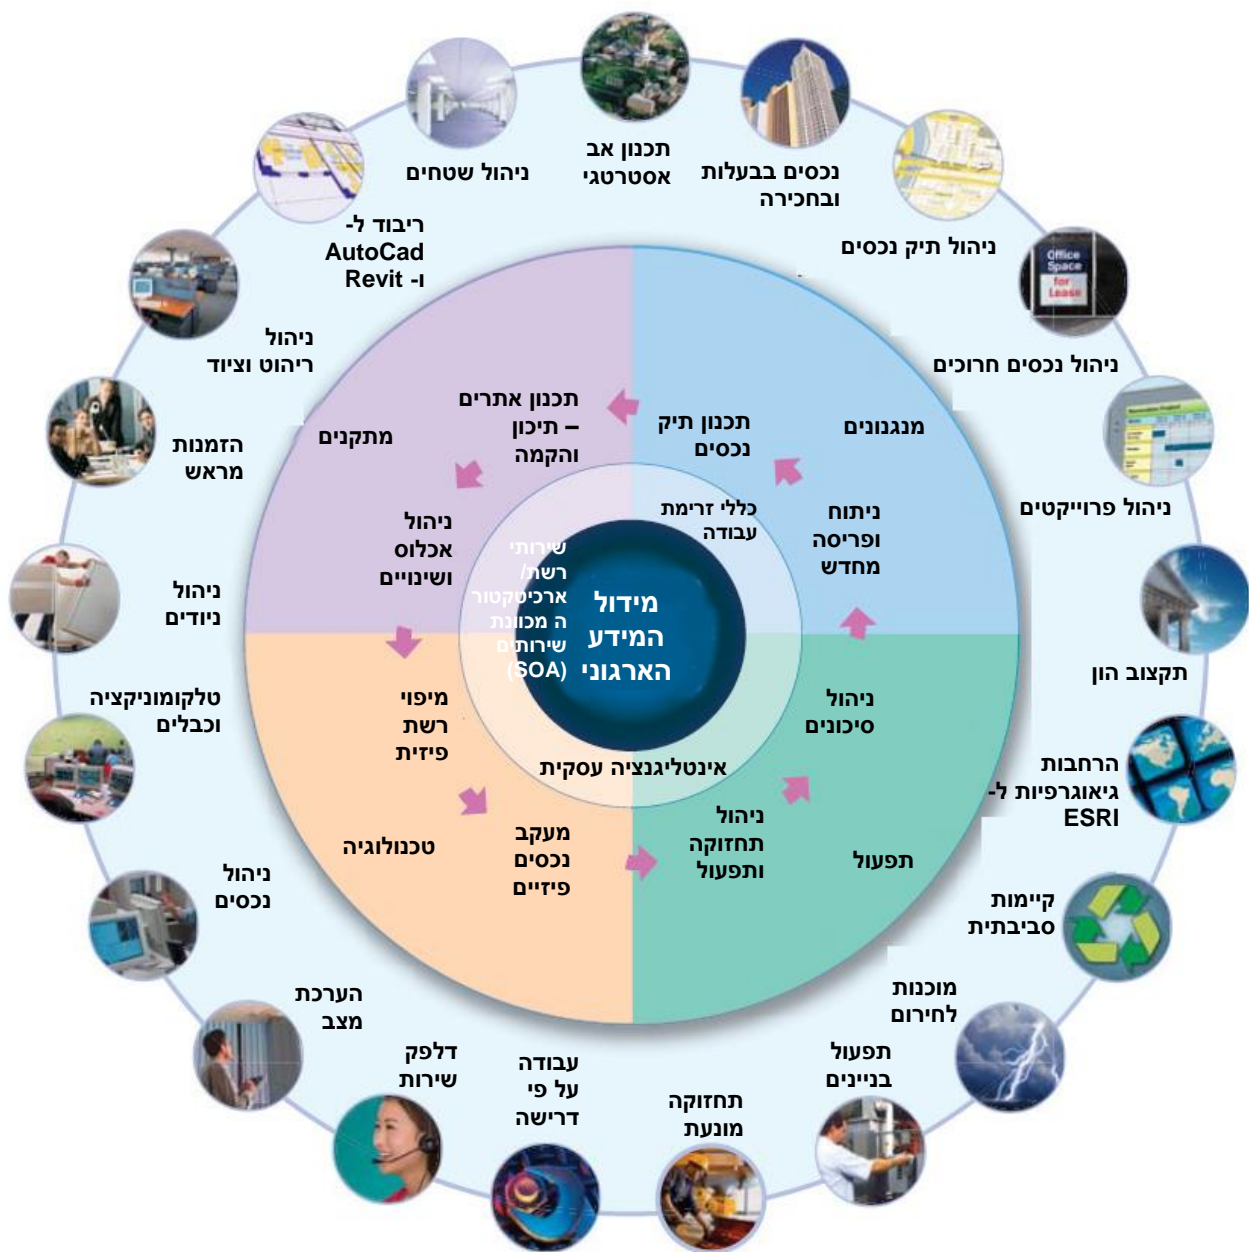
תכנון אב אסטרטגי

נכסים בבעלות ובחכירה

ניהול תיק נכסים

Office Space for Lease

ניהול נכסים חרוכים

ניהול פרוייקטים

תקצוב הון

הרחבות גיאוגרפיות ל- ESRI

קיימות סביבתית

מוכנות לחירום

תפעול בניינים

תחזוקה מונעת

עבודה על פי דרישה

דלפק שירות

הערכת מצב

ניהול נכסים

טלקומוניקציה וכבלים

ניהול ניודים

הזמנות מראש

ניהול ריהוט וציוד

ריבוד ל- AutoCad ו- Revit

ניהול שטחים

מתקנים

תכנון אתרים – תיכון והקמה

תכנון תיק נכסים

מנגנונים

ניהול אכלוס ושינויים

כללי זרימת עבודה

ניתוח ופריסה מחדש

שירותי רשת/ ארכיטקטורה מכוונת שירותים (SOA)

מידול המידע הארגוני

מיפוי רשת פיזית

ניהול סיכונים

אינטליגנציה עסקית

טכנולוגיה

מעקב נכסים פיזיים

ניהול תחזוקה ותפעול

תפעול